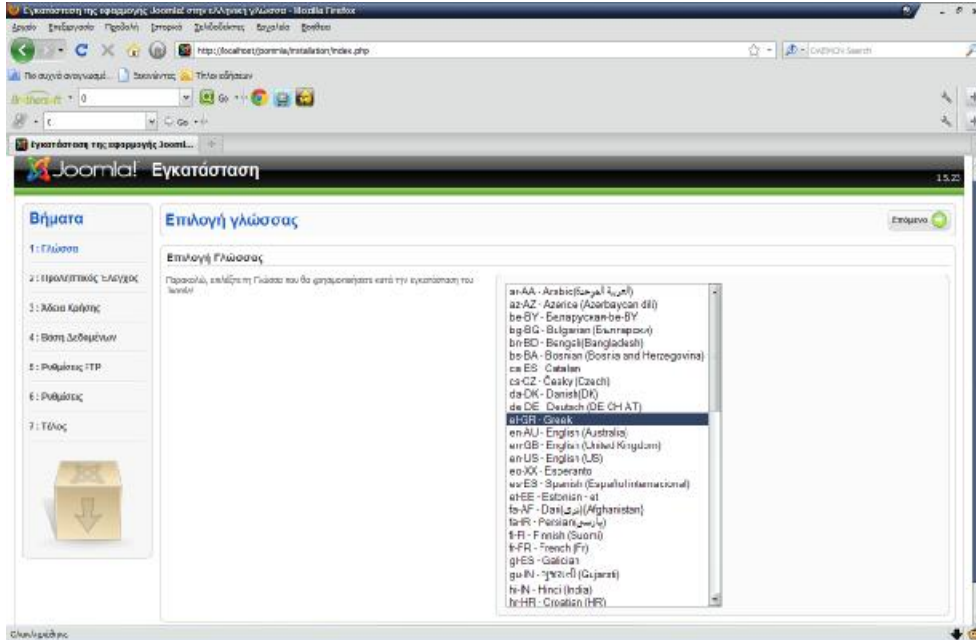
Εγκατάσταση της εφαρμογής Joomla! στην ελληνική γλώσσα - Mozilla Firefox

Αρχείο Επεξεργασία Προβολή Ιστορικό Σελιδοδείκτες Εργαλεία Βοήθεια

http://localhost/joomla/installation/index.php

Τα συχνά αναγνωσμ... Ξεκινώντας Τίτλοι ειδήσεων

Εγκατάσταση της εφαρμογής Jooml...

Joomla! Εγκατάσταση

1.5.22

Βήματα

1 : Γλώσσα

2 : Προελεγχος ελέγχος

3 : Άδεια Χρήσης

4 : Βάση Δεδομένων

5 : Ρυθμίσεις FTP

6 : Ρυθμίσεις

7 : Τέλος

Επιλογή γλώσσας

Επόμενο

Επιλογή Γλώσσας

Παρακαλώ, επιλέξτε τη Γλώσσα που θα χρησιμοποιήσετε κατά την εγκατάσταση του Joomla!

ar-AA - Arabic(العربية الموحدة)
az-AZ - Azerice (Azərbaycan dili)
be-BY - Беларуская-be-BY
bg-BG - Bulgarian (Български)
bn-BD - Bengali(Bangladesh)
bs-BA - Bosnian (Bosnia and Herzegovina)
ca-ES - Catalan
cs-CZ - Česky (Czech)
da-DK - Danish(DK)
de-DE - Deutsch (DE CH AT)
el-GR - Greek
en-AU - English (Australia)
en-GB - English (United Kingdom)
en-US - English (US)
eo-XX - Esperanto
es-ES - Spanish (Español internacional)
et-EE - Estonian - et
fa-AF - Dari(دری)(Afghanistan)
fa-IR - Persian(پارسی)
fi-FI - Finnish (Suomi)
fr-FR - French (Fr)
gl-ES - Galician
gu-IN - ગુજરાતી (Gujarati)
hi-IN - Hindi (India)
hr-HR - Croatian (HR)

Ολοκληρώθηκε